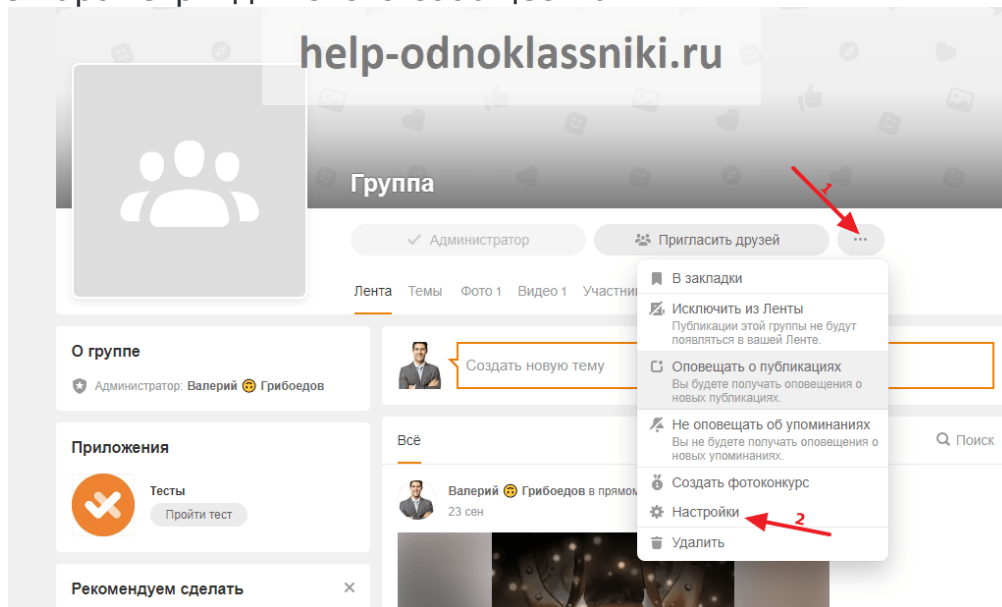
help-odnoklassniki.ru

Группа

1

Администратор
Пригласить друзей
...

Лента Темы Фото 1 Видео 1 Участни

В закладки
Исключить из Ленты
Публикации этой группы не будут появляться в вашей Ленте.
Оповещать о публикациях
Вы будете получать оповещения о новых публикациях.
Не оповещать об упоминаниях
Вы не будете получать оповещения о новых упоминаниях.
Создать фотоконкурс
Настройки
2
Удалить

О группе
Администратор: Валерий Грибоедов

Создать новую тему

Приложения
Тесты
Пройти тест

Всё
Поиск

Валерий Грибоедов в прямом
23 сен

Рекомендуем сделать
×